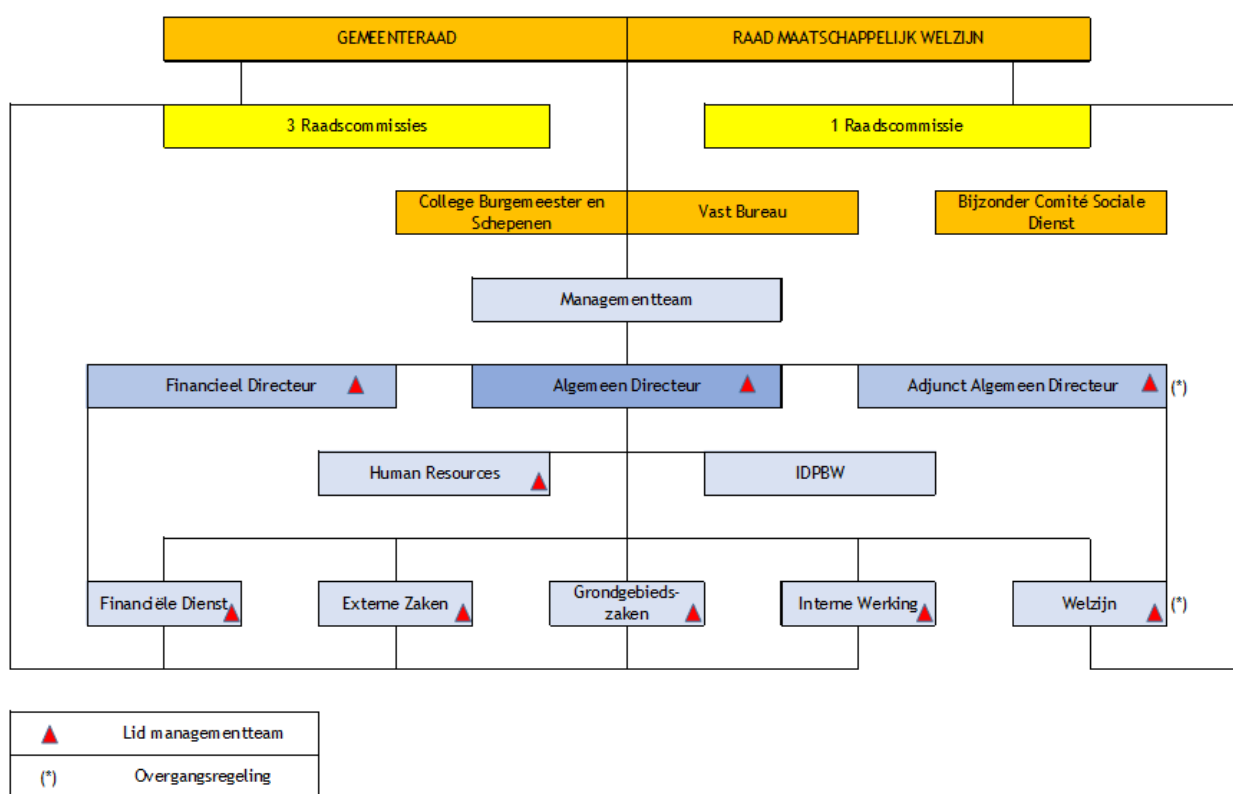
GEMEENTERAAD

RAAD MAATSCHAPPELIJK WELZIJN

3 Raadscommissies

1 Raadscommissie

College Burgemeester en Schepenen

Vast Bureau

Bijzonder Comité Sociale Dienst

Managementteam

Financieel Directeur

Algemeen Directeur

Adjunct Algemeen Directeur (*)

Human Resources

IDPBW

Financiële Dienst

Externe Zaken

Grondgebiedszaken

Interne Werking

Welzijn (*)

| | |
|---|---|
| ▲ | Lid managementteam |
| (*) | Overgangsregeling |